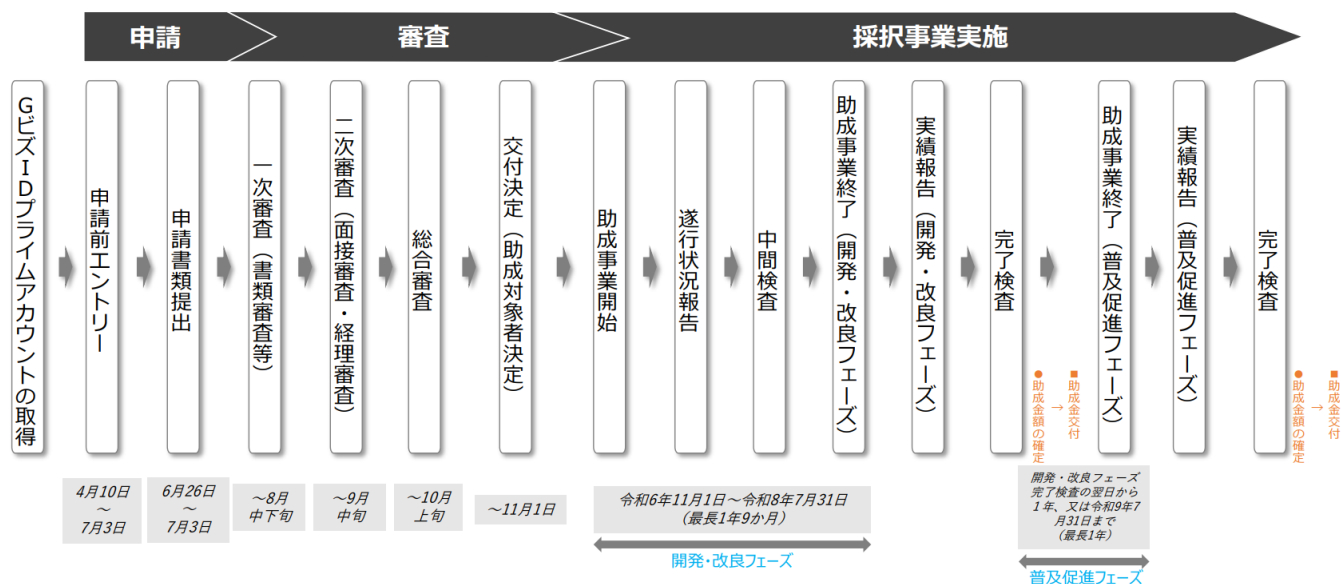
申請

審査

採択事業実施

GビズIDプライムアカウントの取得

申請前エントリー

申請書類提出

一次審査（書類審査等）

二次審査（面接審査・経理審査）

総合審査

交付決定（助成対象者決定）

助成事業開始

遂行状況報告

中間検査

助成事業終了（開発・改良フェーズ）

実績報告（開発・改良フェーズ）

完了検査

●助成金額の確定 → ■助成金交付

助成事業終了（普及促進フェーズ）

実績報告（普及促進フェーズ）

完了検査

●助成金額の確定 → ■助成金交付

4月10日 ～ 7月3日

6月26日 ～ 7月3日

～8月 中下旬

～9月 中旬

～10月 上旬

～11月1日

令和6年11月1日～令和8年7月31日 （最長1年9か月）

開発・改良フェーズ

開発・改良フェーズ 完了検査の翌日から 1年、又は令和9年7月31日まで （最長1年）

普及促進フェーズ